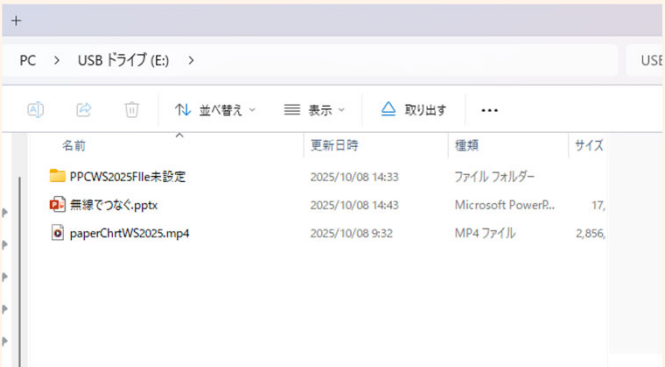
+

PC > USB ドライブ (E:) >

USB

並べ替え 表示 取り出す ...

| 名前 | 更新日時 | 種類 | サイズ |
|---|---|---|---|
| PPCWS2025File未設定 | 2025/10/08 14:33 | ファイル フォルダー | |
| 無線でつなぐ.pptx | 2025/10/08 14:43 | Microsoft PowerP... | 17, |
| paperChrtWS2025.mp4 | 2025/10/08 9:32 | MP4 ファイル | 2,856, |